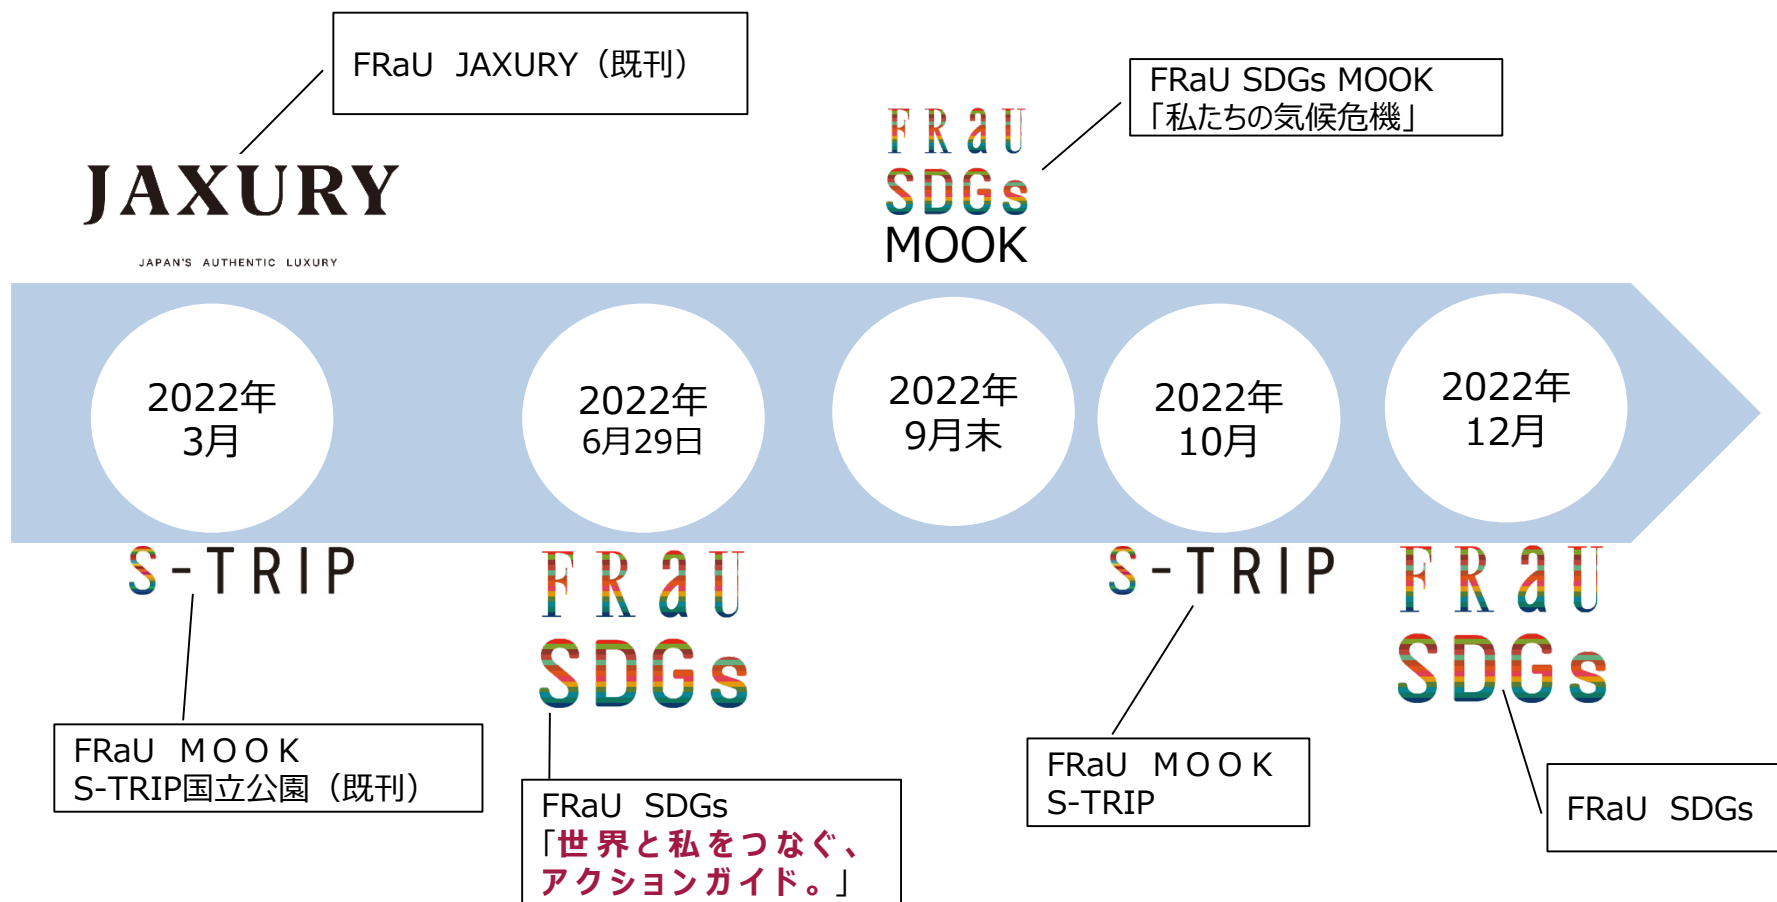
FRaU JAXURY（既刊）

JAXURY
JAPAN'S AUTHENTIC LUXURY

FRaU SDGs MOOK
FRaU SDGs MOOK
「私たちの気候危機」

2022年
3月

2022年
6月29日

2022年
9月末

2022年
10月

2022年
12月

S-TRIP

FRaU SDGs

S-TRIP

FRaU SDGs

FRaU ＭＯＯＫ
S-TRIP国立公園（既刊）

FRaU SDGs
「世界と私をつなぐ、アクションガイド。」

FRaU ＭＯＯＫ
S-TRIP

FRaU SDGs